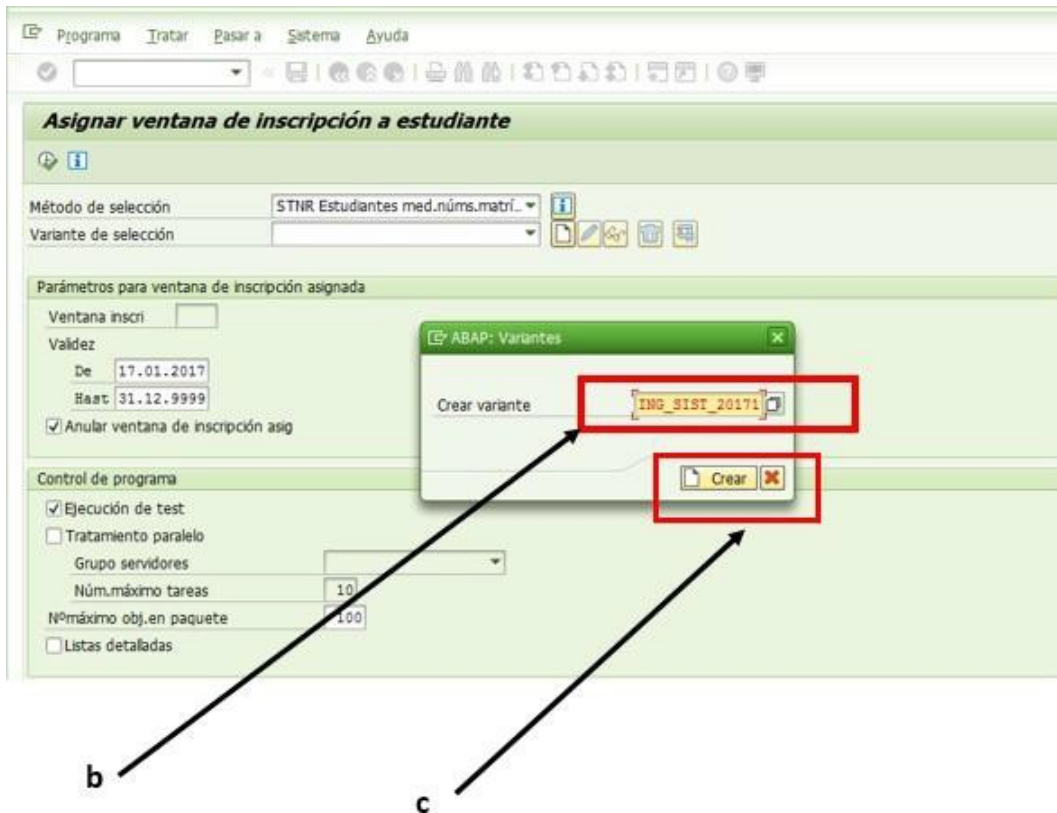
Programa Tratar Pasar a Sistema Ayuda

Asignar ventana de inscripción a estudiante

Método de selección STNR Estudiantes med.núms.matrí...
Variante de selección

Parámetros para ventana de inscripción asignada
Ventana inscri
Validez
De 17.01.2017
Hast 31.12.9999
Anular ventana de inscripción asig

ABAP: Variantes
Crear variante ING_SIST_20171
Crear

Control de programa
Ejecución de test
Tratamiento paralelo
Grupo servidores
Núm.máximo tareas 10
Nºmáximo obj.en paquete 100
Listas detalladas

b

c